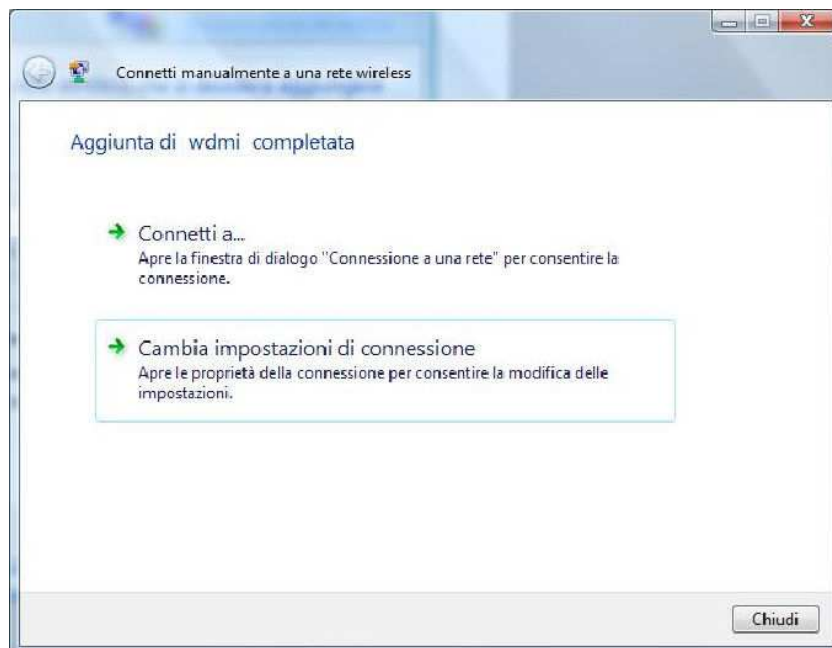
Connetti manualmente a una rete wireless

Aggiunta di wdmi completata

Connetti a...
Apre la finestra di dialogo "Connessione a una rete" per consentire la connessione.

Cambia impostazioni di connessione
Apre le proprietà della connessione per consentire la modifica delle impostazioni.

Chiudi